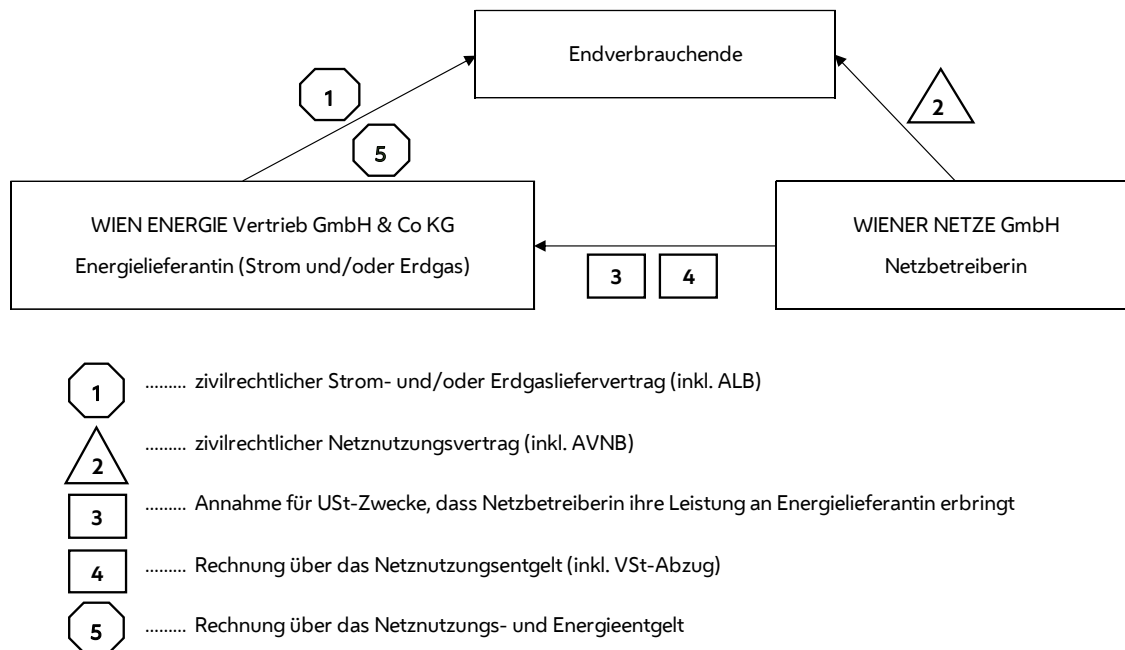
Endverbrauchende

1

5

2

WIEN ENERGIE Vertrieb GmbH & Co KG
Energielieferantin (Strom und/oder Erdgas)

3 4

WIENER NETZE GmbH
Netzbetreiberin

1 ......... zivilrechtlicher Strom- und/oder Erdgasliefervertrag (inkl. ALB)

2 ......... zivilrechtlicher Netznutzungsvertrag (inkl. AVNB)

3 ......... Annahme für USt-Zwecke, dass Netzbetreiberin ihre Leistung an Energielieferantin erbringt

4 ......... Rechnung über das Netznutzungsentgelt (inkl. VSt-Abzug)

5 ......... Rechnung über das Netznutzungs- und Energieentgelt